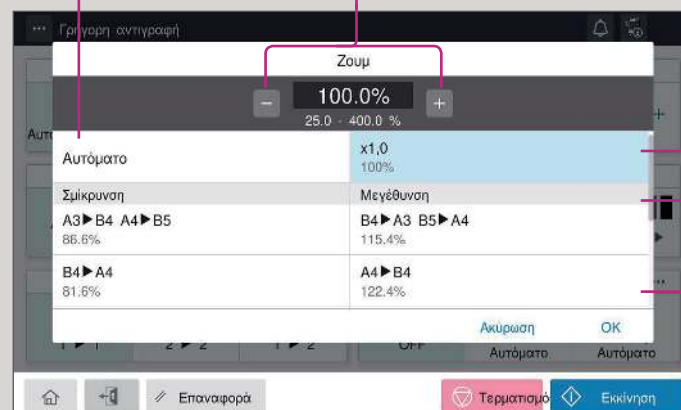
Γρήγορη αντιγραφή

Ζουμ

−
100.0%
+
25.0 - 400.0 %

Αυτό

Αυτόματο

x1,0
100%

Σμίκρυνση

Μεγέθυνση

A3▶B4 A4▶B5
86.6%

B4▶A3 B5▶A4
115.4%

B4▶A4
81.6%

A4▶B4
122.4%

Ακύρωση

OK

1 ▶ 1

2 ▶ 2

1 ▶ 2

OFF

Αυτόματο

Αυτόματο

Επαναφορά

Τερματισμό

Εκκίνηση